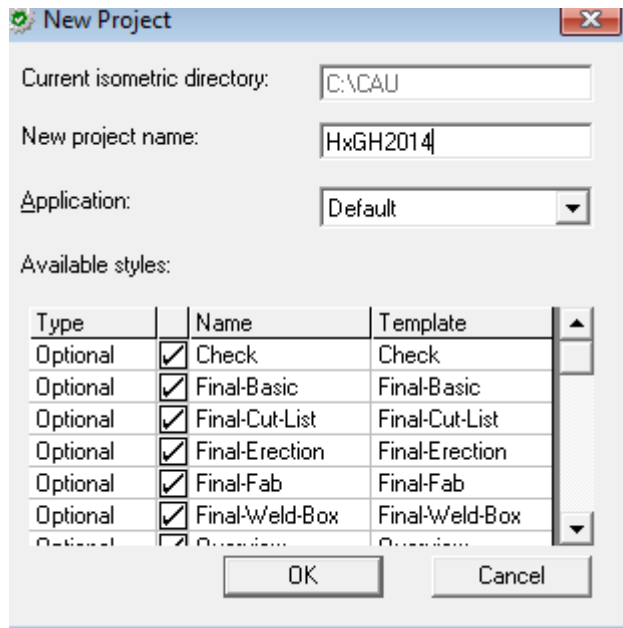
New Project

Current isometric directory: C:\CAU

New project name: HxGH2014

Application: Default

Available styles:

| Type | | Name | Template |
|---|---|---|---|
| Optional | ☑ | Check | Check |
| Optional | ☑ | Final-Basic | Final-Basic |
| Optional | ☑ | Final-Cut-List | Final-Cut-List |
| Optional | ☑ | Final-Erection | Final-Erection |
| Optional | ☑ | Final-Fab | Final-Fab |
| Optional | ☑ | Final-Weld-Box | Final-Weld-Box |
| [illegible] | ☑ | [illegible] | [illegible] |

OK Cancel